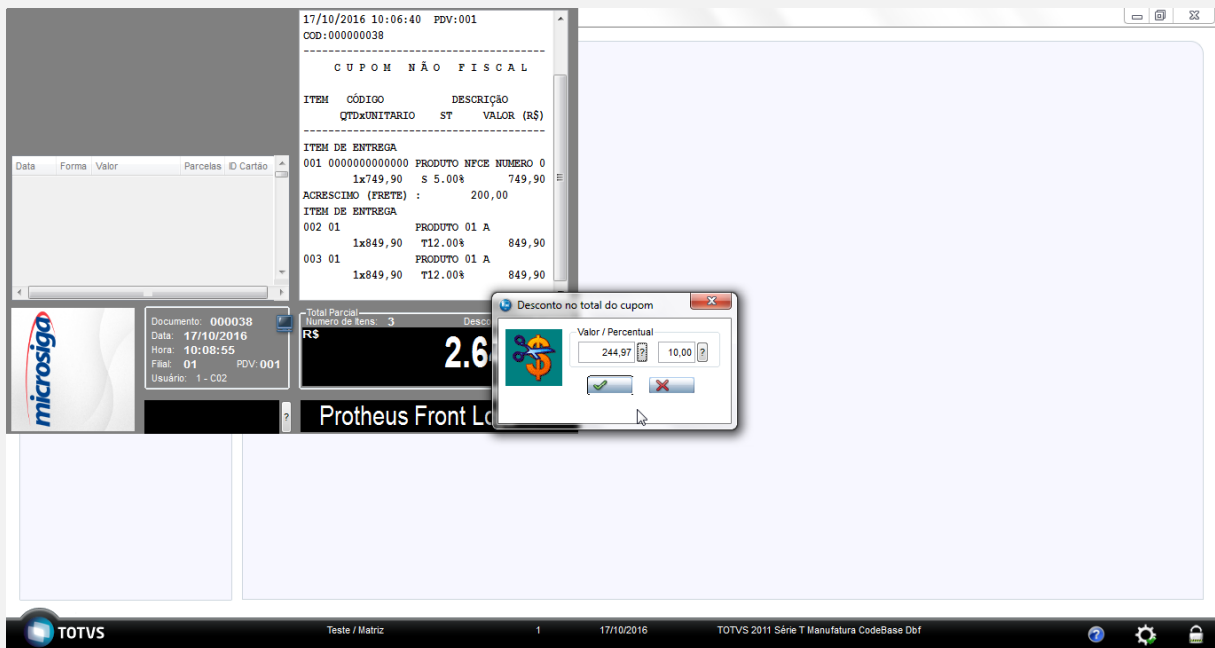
17/10/2016 10:06:40 PDV:001
COD:000000038
-----------------------------------------
C U P O M N Ã O F I S C A L

ITEM CÓDIGO DESCRIÇÃO
QTDxUNITARIO ST VALOR (R$)
-----------------------------------------
ITEM DE ENTREGA
001 0000000000000 PRODUTO NFCE NUMERO 0
1x749,90 S 5.00% 749,90
ACRESCIMO (FRETE) : 200,00
ITEM DE ENTREGA
002 01 PRODUTO 01 A
1x849,90 T12.00% 849,90
003 01 PRODUTO 01 A
1x849,90 T12.00% 849,90

| Data | Forma | Valor | Parcelas | ID Cartão |
|---|---|---|---|---|

microsiga

Documento: 000038
Data: 17/10/2016
Hora: 10:08:55
Filial: 01 PDV: 001
Usuário: 1 - C02

Total Parcial
Número de Itens: 3
Desco
R$
2.6

Protheus Front Lo

Desconto no total do cupom
Valor / Percentual
244,97 ?
10,00 ?

TOTVS
Teste / Matriz
1
17/10/2016
TOTVS 2011 Série T Manufatura CodeBase Dbf